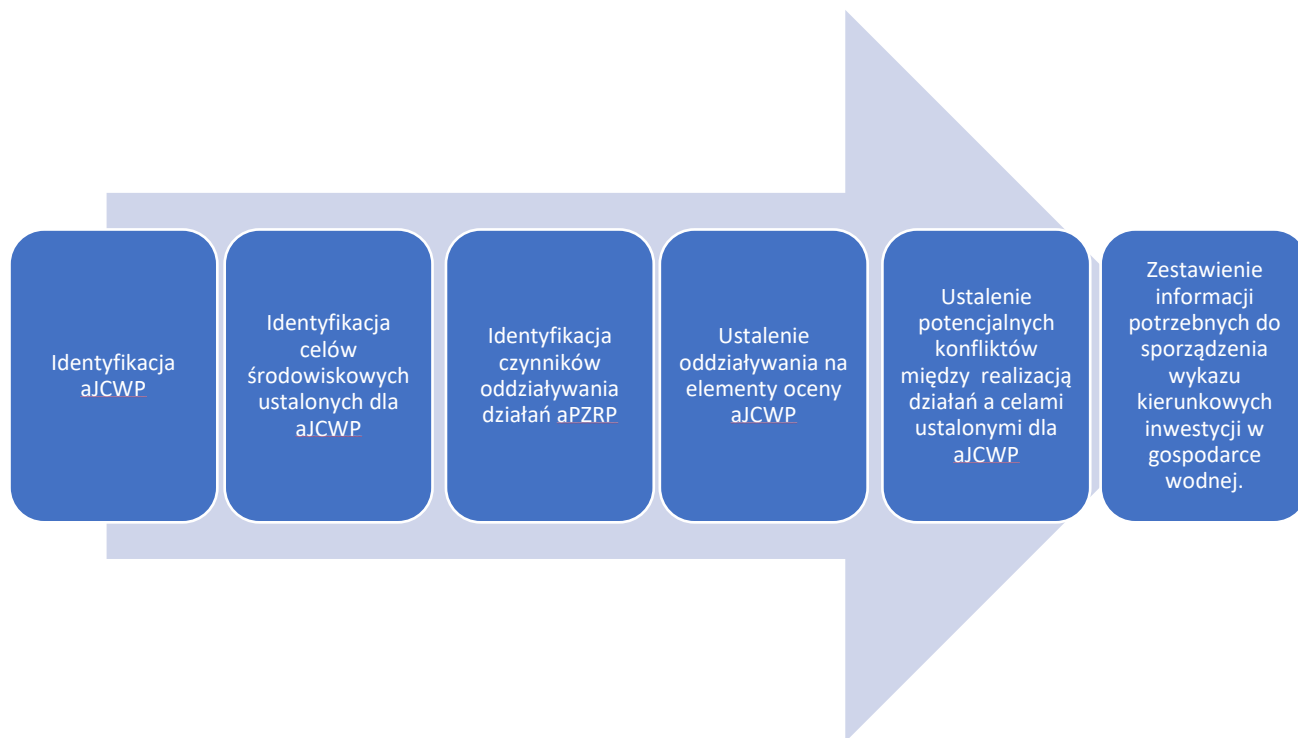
Identyfikacja aJCWP

Identyfikacja celów środowiskowych ustalonych dla aJCWP

Identyfikacja czynników oddziaływania działań aPZRP

Ustalenie oddziaływania na elementy oceny aJCWP

Ustalenie potencjalnych konfliktów między realizacją działań a celami ustalonymi dla aJCWP

Zestawienie informacji potrzebnych do sporządzenia wykazu kierunkowych inwestycji w gospodarce wodnej.